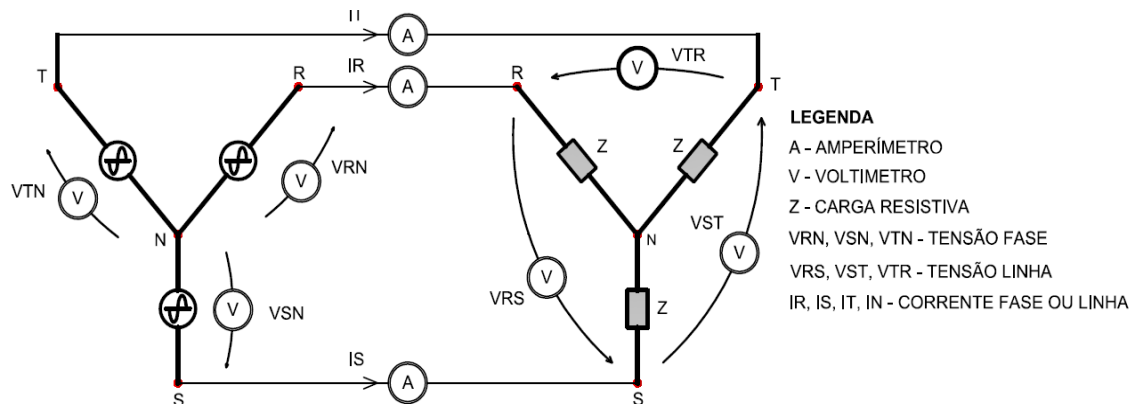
IT
A
T
R
IR
A
R
V
VTR
T
VTN
V
V
VRN
Z
Z
N
N
VST
V
V
VRS
Z
V
VSN
IS
A
S
S

LEGENDA
A - AMPERÍMETRO
V - VOLTIMETRO
Z - CARGA RESISTIVA
VRN, VSN, VTN - TENSÃO FASE
VRS, VST, VTR - TENSÃO LINHA
IR, IS, IT, IN - CORRENTE FASE OU LINHA